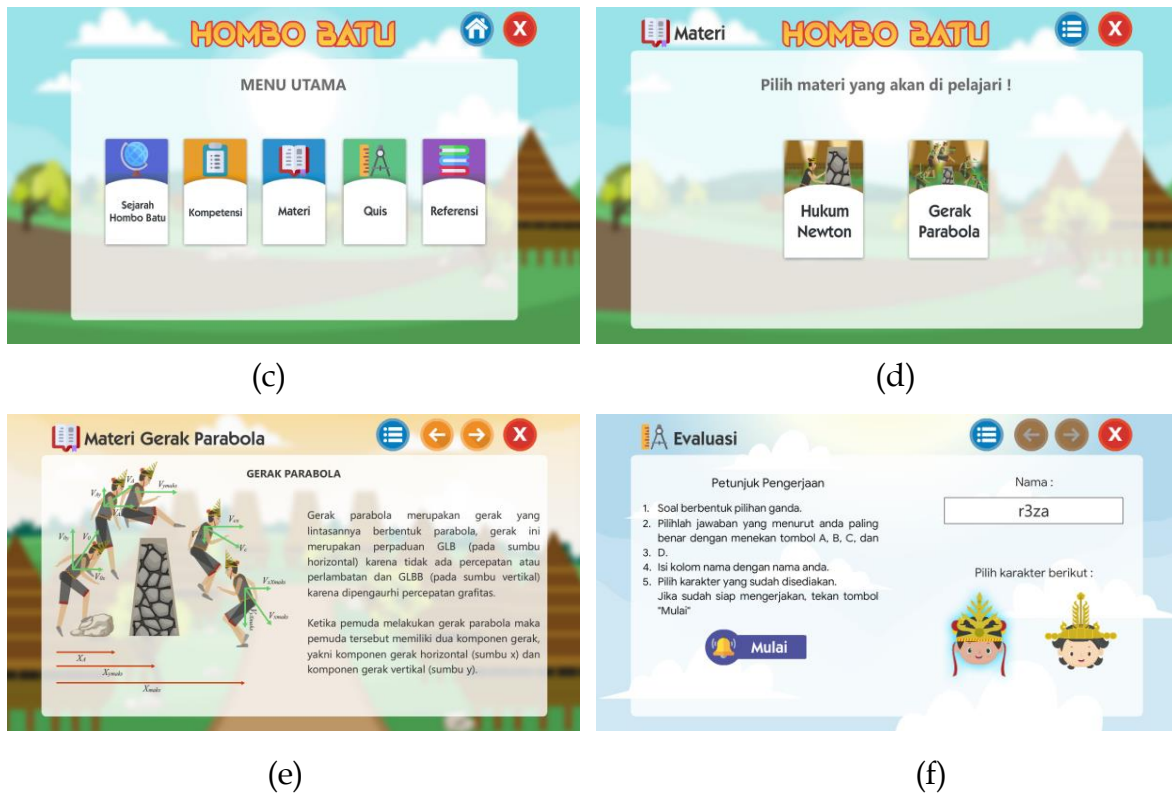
HOMBO BATU

MENU UTAMA

Sejarah Hombo Batu

Kompetensi

Materi

Quis

Referensi

(c)

Materi

HOMBO BATU

Pilih materi yang akan di pelajari !

Hukum Newton

Gerak Parabola

(d)

Materi Gerak Parabola

GERAK PARABOLA

$V_{0y}$ $V_0$ $V_x$ $V_{ymaks}$ $V_{0x}$ $V_{ox}$ $V_y$ $V_{x3maks}$ $V_{ymaks}$ $X_1$ $X_{ymaks}$ $X_{maks}$

Gerak parabola merupakan gerak yang lintasannya berbentuk parabola, gerak ini merupakan perpaduan GLB (pada sumbu horizontal) karena tidak ada percepatan atau perlambatan dan GLBB (pada sumbu vertikal) karena dipengaurhi percepatan grafitas.

Ketika pemuda melakukan gerak parabola maka pemuda tersebut memiliki dua komponen gerak, yakni komponen gerak horizontal (sumbu x) dan komponen gerak vertikal (sumbu y).

(e)

Evaluasi

Petunjuk Pengerjaan

1. Soal berbentuk pilihan ganda.
2. Pilihlah jawaban yang menurut anda paling benar dengan menekan tombol A, B, C, dan
3. D.
4. Isi kolom nama dengan nama anda.
5. Pilih karakter yang sudah disediakan. Jika sudah siap mengerjakan, tekan tombol "Mulai"

Mulai

Nama :

r3za

Pilih karakter berikut :

(f)